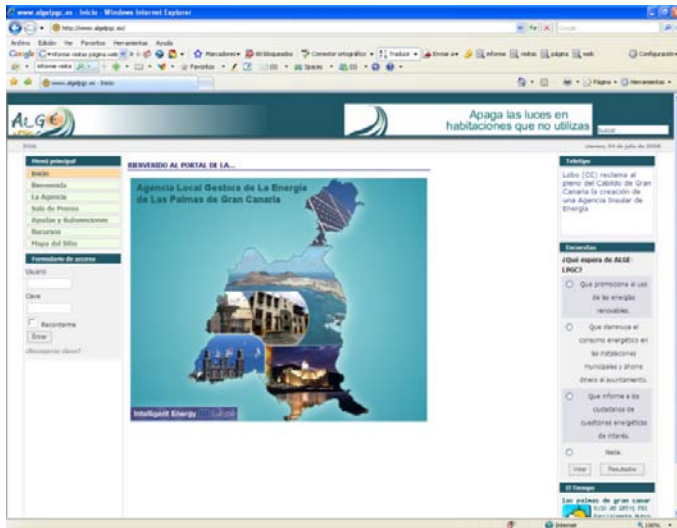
www.algelpgc.es - Inicio - Windows Internet Explorer

http://www.algelpgc.es/

Archivo Edición Ver Favoritos Herramientas Ayuda

Google Marcadores Bloqueados Corrector ortográfico Traducir Enviar a Informar visitas página web Configuración

www.algelpgc.es - Inicio

Página Herramientas

ALGE

Apaga las luces en habitaciones que no utilizas

Buscar...

Inicio

viernes, 04 de julio de 2008

Menú principal

Inicio

Bienvenida

La Agencia

Sala de Prensa

Ayudas y Subvenciones

Recursos

Mapa del Sitio

Formulario de acceso

Usuario

Clave

Recordarme

Entrar

¿Recuperar clave?

BIENVENIDO AL PORTAL DE LA...

Agencia Local Gestora de La Energía de Las Palmas de Gran Canaria

Intelligent Energy Europe

Teletipo

Lobo (CC) reclama al pleno del Cabildo de Gran Canaria la creación de una Agencia Insular de Energía

Encuestas

¿Qué espera de ALGE-LPGC?

Que promocione el uso de las energías renovables.

Que disminuya el consumo energético en las instalaciones municipales y ahorre dinero al ayuntamiento.

Que informe a los ciudadanos de cuestiones energéticas de interés.

Nada.

Votar

Resultados

El Tiempo

Las palmas de gran canar

Internet

100%